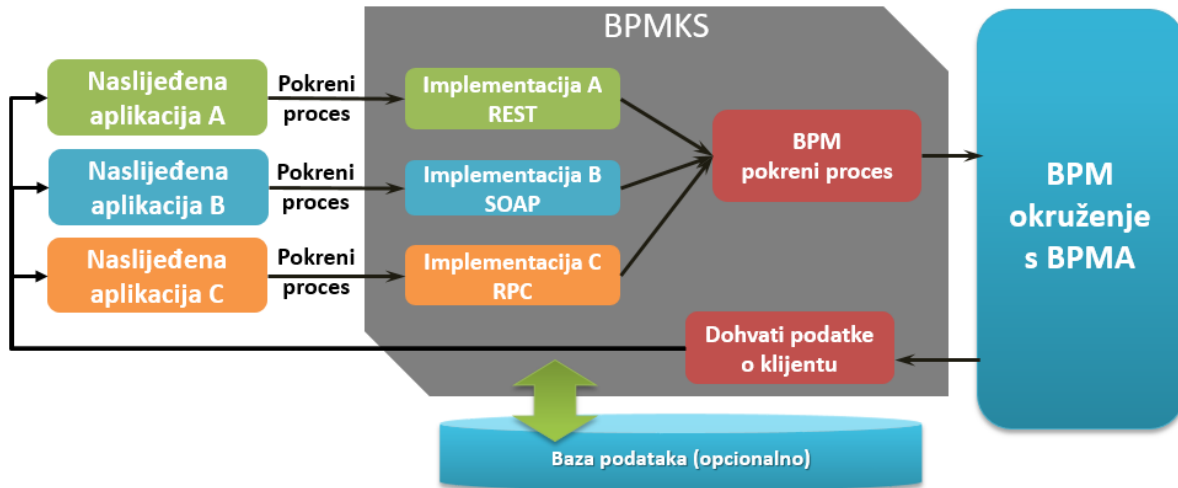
BPMKS

Naslijeđena aplikacija A

Pokreni proces

Implementacija A REST

Naslijeđena aplikacija B

Pokreni proces

Implementacija B SOAP

BPM pokreni proces

BPM okruženje s BPMA

Naslijeđena aplikacija C

Pokreni proces

Implementacija C RPC

Dohvati podatke o klijentu

Baza podataka (opcionalno)